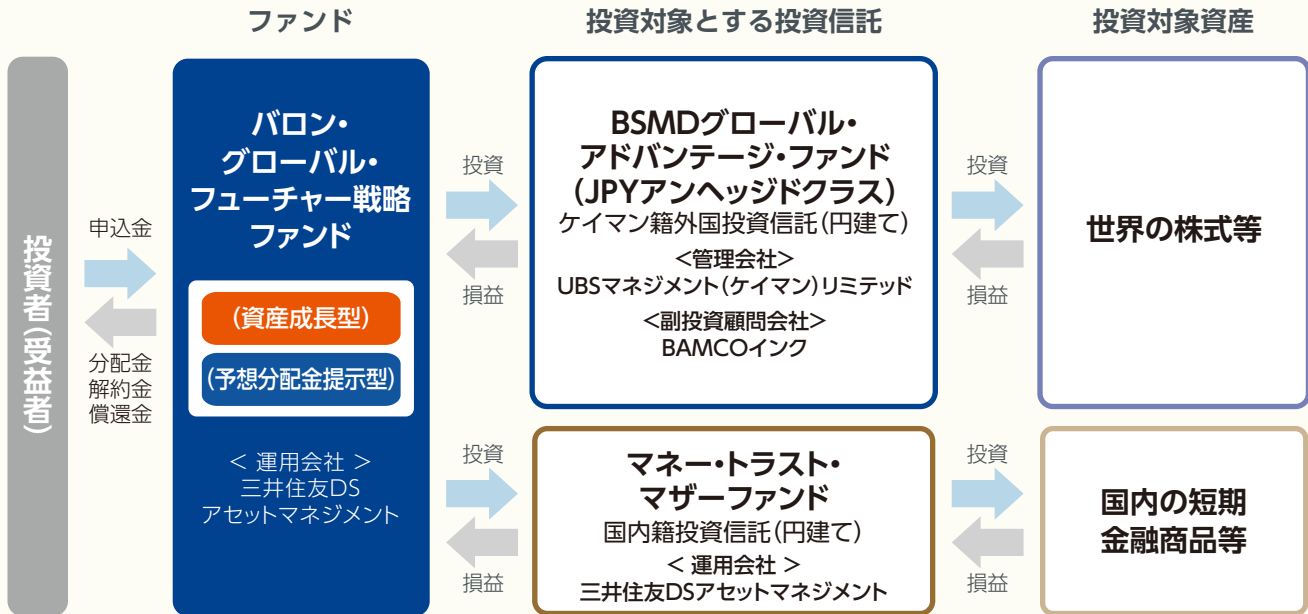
ファンド

投資対象とする投資信託

投資対象資産

投資者(受益者)

申込金

分配金
解約金
償還金

バロン・
グローバル・
フューチャー戦略
ファンド

(資産成長型)

(予想分配金提示型)

< 運用会社 >
三井住友DS
アセットマネジメント

投資

損益

BSMDグローバル・
アドバンテージ・ファンド
(JPYアンヘッジドクラス)
ケイマン籍外国投資信託(円建て)
<管理会社>
UBSマネジメント(ケイマン)リミテッド
<副投資顧問会社>
BAMCOインク

投資

損益

世界の株式等

投資

損益

マネー・トラスト・
マザーファンド
国内籍投資信託(円建て)
< 運用会社 >
三井住友DSアセットマネジメント

投資

損益

国内の短期
金融商品等